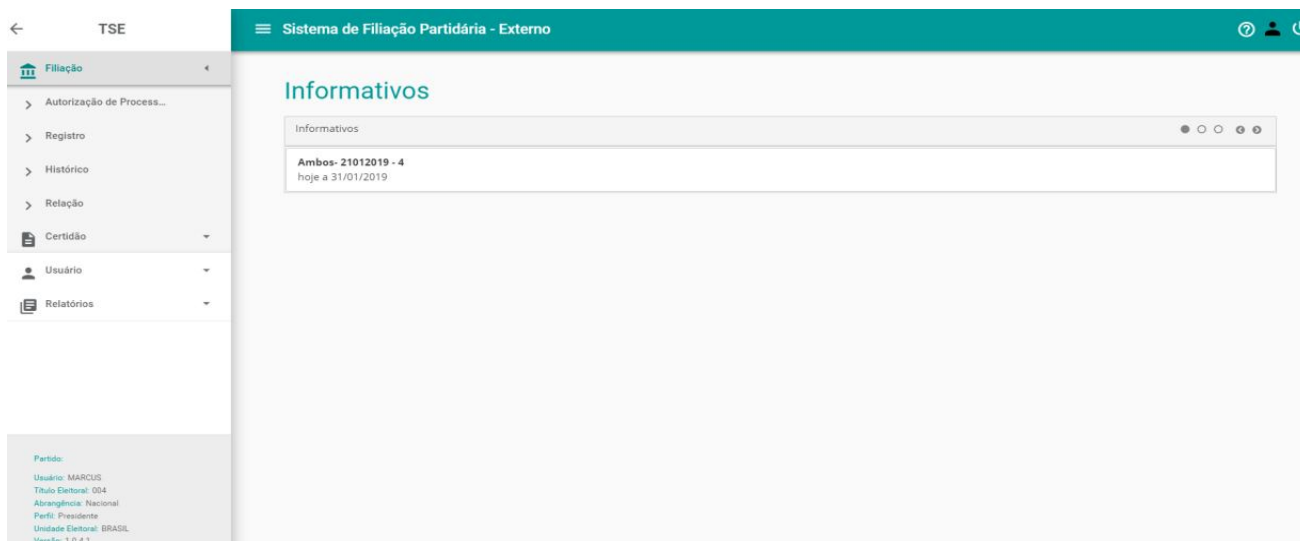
TSE

Filiação

Autorização de Process...

Registro

Histórico

Relação

Certidão

Usuário

Relatórios

Partido:
Usuário: MARCUS
Título Eleitoral: 004
Abrangência: Nacional
Perfil: Presidente
Unidade Eleitoral: BRASIL
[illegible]

Sistema de Filiação Partidária - Externo

Informativos

Informativos

Ambos- 21012019 - 4
hoje a 31/01/2019